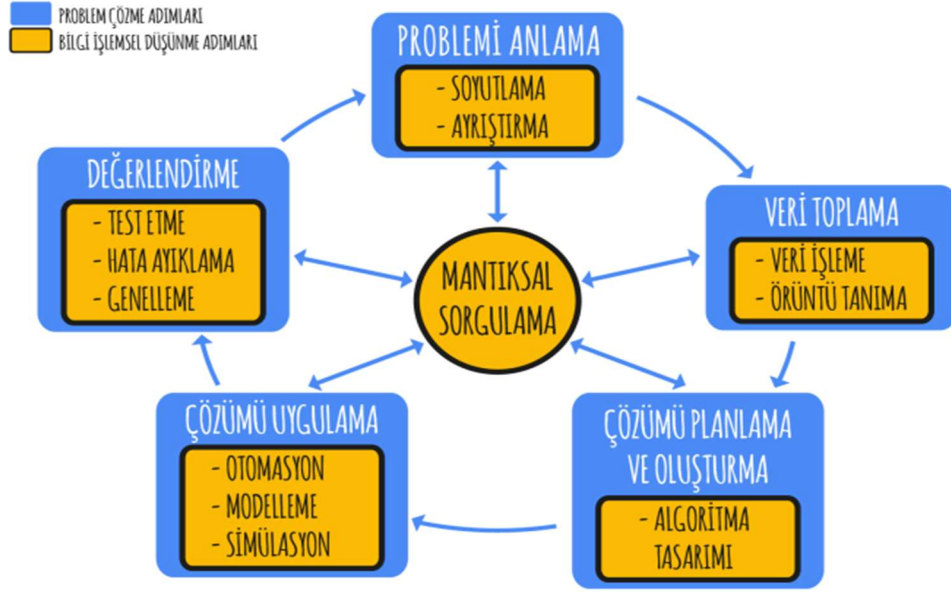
PROBLEM ÇÖZME ADIMLARI
BİLGİ İŞLEMSEL DÜŞÜNME ADIMLARI

PROBLEMİ ANLAMA
- SOYUTLAMA
- AYRIŞTIRMA

VERİ TOPLAMA
- VERİ İŞLEME
- ÖRÜNTÜ TANIMA

ÇÖZÜMÜ PLANLAMA VE OLUŞTURMA
- ALGORİTMA TASARIMI

ÇÖZÜMÜ UYGULAMA
- OTOMASYON
- MODELLEME
- SİMÜLASYON

DEĞERLENDİRME
- TEST ETME
- HATA AYIKLAMA
- GENELLEME

MANTIKSAL SORGULAMA